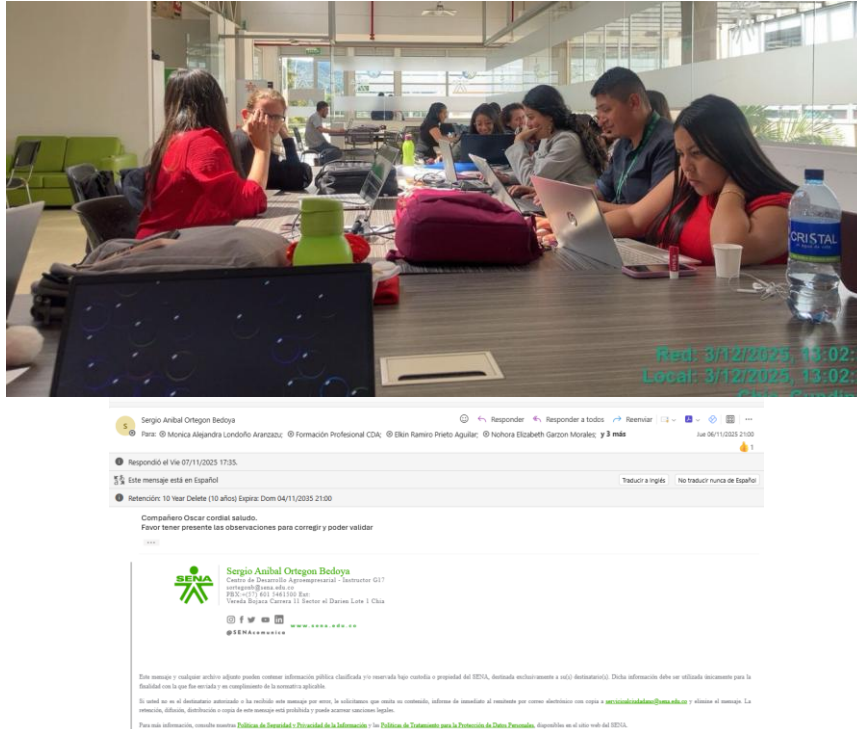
CRISTAL

Red: 3/12/2025, 13:02:
Local: 3/12/2025, 13:02:

Sergio Anibal Ortegon Bedoya
Para: Monica Alejandra Londoño Aranzazu; Formación Profesional CDA; Elkin Ramiro Prieto Aguilar; Nohora Elizabeth Garzon Morales; y 3 más

Responder | Responder a todos | Reenviar

Jue 06/11/2025 21:00

1

Respondió el Vie 07/11/2025 17:35.

Este mensaje está en Español

Traducir a inglés | No traducir nunca de Español

Retención: 10 Year Delete (10 años) Expira: Dom 04/11/2035 21:00

Compañero Oscar cordial saludo.
Favor tener presente las observaciones para corregir y poder validar

SENA
Sergio Anibal Ortegon Bedoya
Centro de Desarrollo Agroempresarial - Instructor G17
sortegonb@sena.edu.co
PBX +(57) 601 5461500 Ext:
Vereda Bojaca Carrera 11 Sector el Darien Lote 1 Chia

www.sena.edu.co
@SENAcomunica

Este mensaje y cualquier archivo adjunto pueden contener información pública clasificada y/o reservada bajo custodia o propiedad del SENA, destinada exclusivamente a su(s) destinatario(s). Dicha información debe ser utilizada únicamente para la finalidad con la que fue enviada y en cumplimiento de la normativa aplicable.

Si usted no es el destinatario autorizado o ha recibido este mensaje por error, le solicitamos que omita su contenido, informe de inmediato al remitente por correo electrónico con copia a servicioalciudadano@sena.edu.co y elimine el mensaje. La retención, difusión, distribución o copia de este mensaje está prohibida y puede acarrear sanciones legales.

Para más información, consulte nuestras Políticas de Seguridad y Privacidad de la Información y las Políticas de Tratamiento para la Protección de Datos Personales, disponibles en el sitio web del SENA.